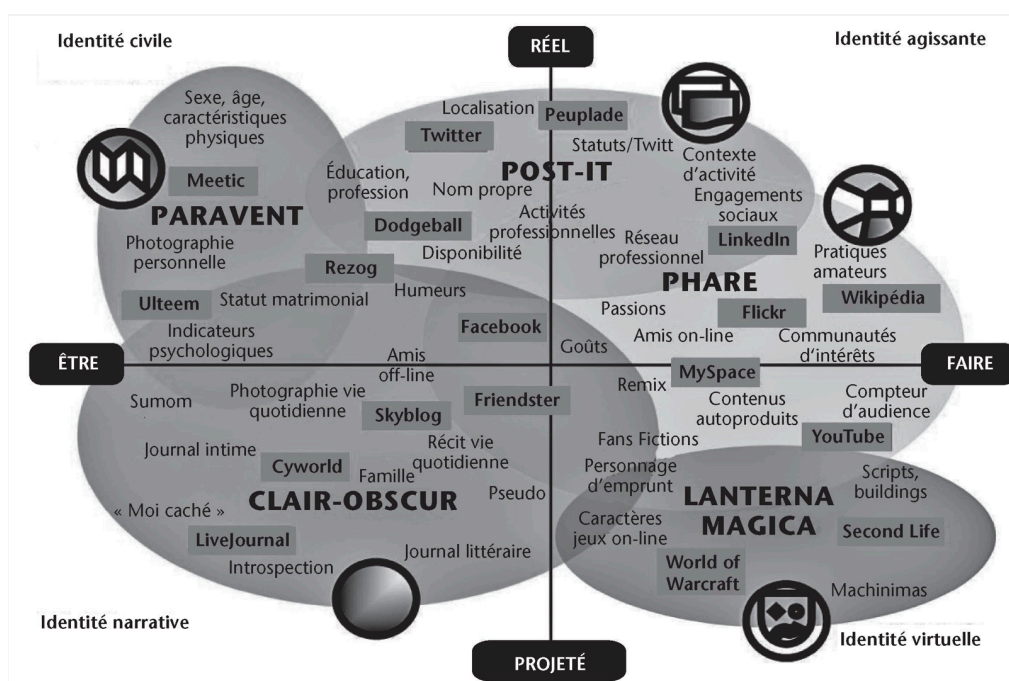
Identité civile

RÉEL

Identité agissante

Sexe, âge, caractéristiques physiques

Localisation

Peuplade

Twitter

Statuts/Twitt

Contexte d'activité

Engagements sociaux

Meetic

Éducation, profession

POST-IT

Nom propre

PARAVENT

Dodgeball

Activités professionnelles

Réseau professionnel

LinkedIn

Photographie personnelle

Disponibilité

Pratiques amateurs

Rezog

PHARE

Ulteem

Statut matrimonial

Humeurs

Passions

Flickr

Wikipédia

Indicateurs psychologiques

Facebook

Amis on-line

Communautés d'intérêts

ÊTRE

Amis off-line

Goûts

FAIRE

MySpace

Remix

Compteur d'audience

Sumom

Photographie vie quotidienne

Friendster

Contenus autoproduits

Skyblog

Récit vie quotidienne

YouTube

Journal intime

Fans Fictions

Cyworld

Famille

Personnage d'emprunt

Scripts, buildings

« Moi caché »

CLAIR-OBSCUR

Pseudo

LANTERNA MAGICA

Caractères jeux on-line

Second Life

LiveJournal

Journal littéraire

World of Warcraft

Introspection

Machinimas

Identité narrative

Identité virtuelle

PROJETÉ